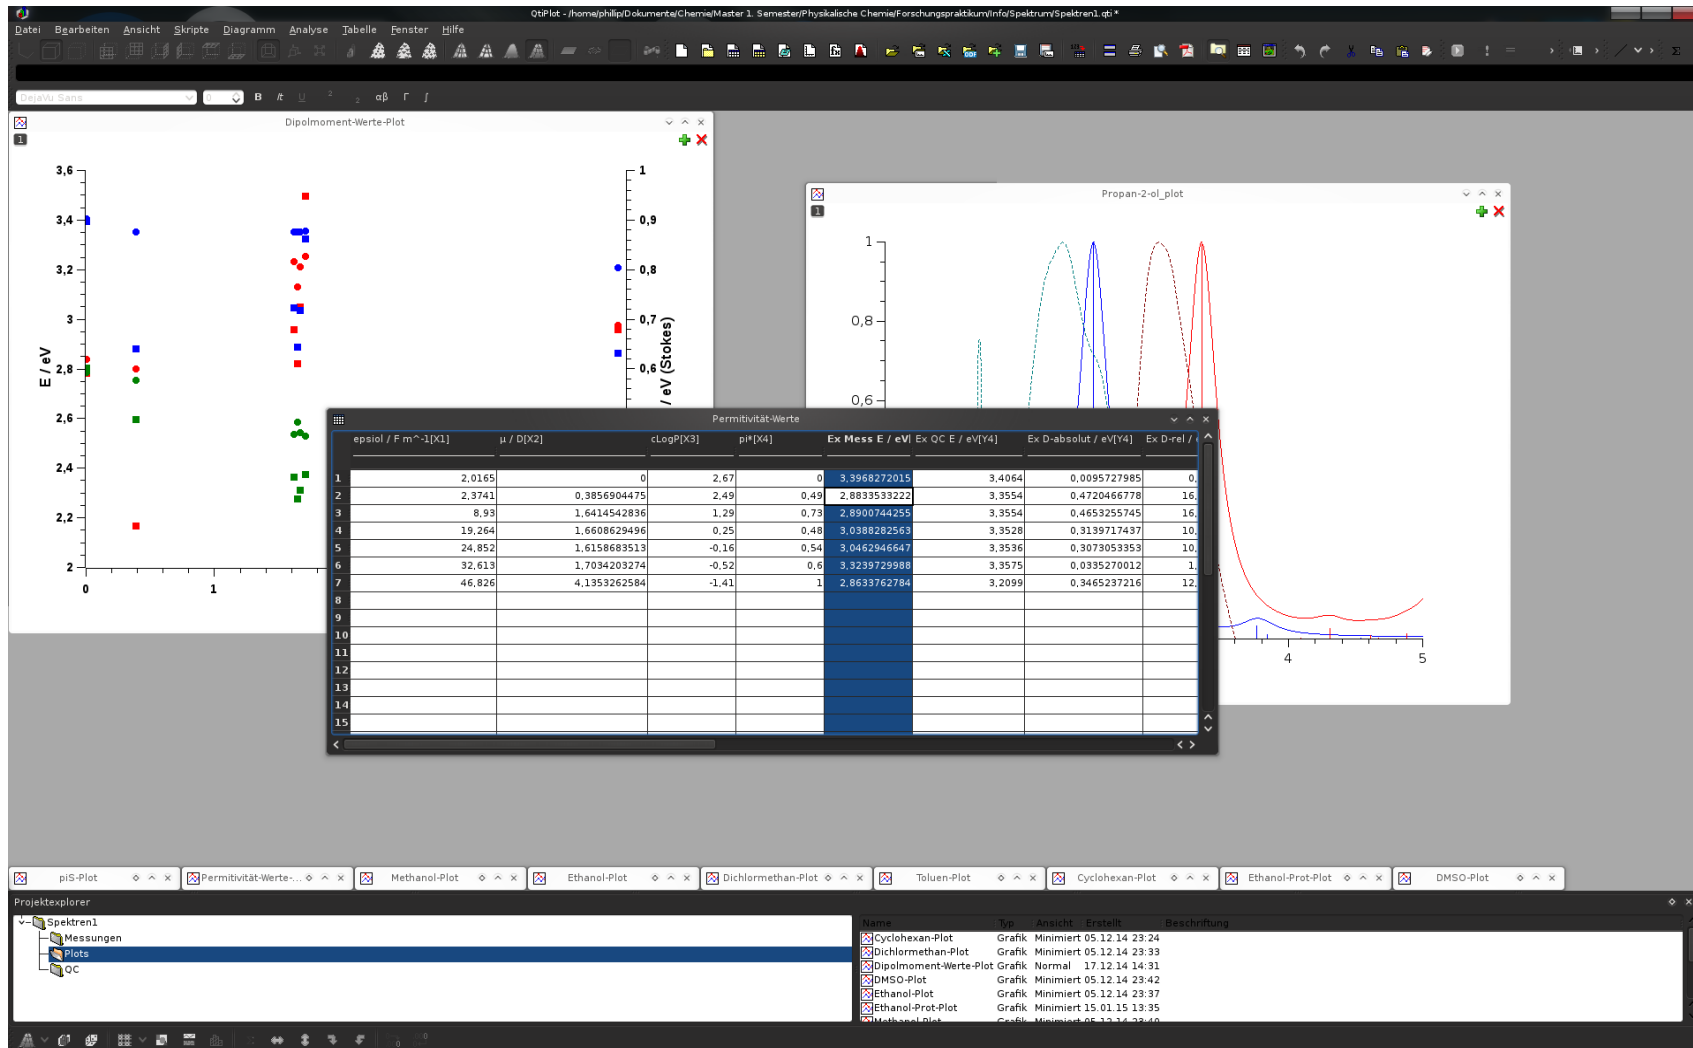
QtiPlot - /home/philip/Dokumente/Chemie/Master 1. Semester/Physikalische Chemie/Forschungspraktikum/Info/Spektrum/Spektren1.qti *

Datei Bearbeiten Ansicht Skripte Diagramm Analyse Tabelle Fenster Hilfe

DejaVu Sans B It U αβ Γ ∫

Dipolmoment-Werte-Plot

1

3,6
3,4
3,2
3
2,8
2,6
2,4
2,2
2
E / eV
0
1
1
0,9
0,8
0,7
0,6
/ eV (Stokes)

Propan-2-ol_plot

1

1
0,8
0,6
4
5

Permitivität-Werte

| | epsiol / F m^-1[X1] | µ / D[X2] | cLogP[X3] | pi*[X4] | Ex Mess E / eV| | Ex QC E / eV[Y4] | Ex D-absolut / eV[Y4] | Ex D-rel / |
|---|---|---|---|---|---|---|---|---|
| 1 | 2,0165 | 0 | 2,67 | 0 | 3,3968272015 | 3,4064 | 0,0095727985 | 0, |
| 2 | 2,3741 | 0,3856904475 | 2,49 | 0,49 | 2,8833533222 | 3,3554 | 0,4720466778 | 16, |
| 3 | 8,93 | 1,6414542836 | 1,29 | 0,73 | 2,8900744255 | 3,3554 | 0,4653255745 | 16, |
| 4 | 19,264 | 1,6608629496 | 0,25 | 0,48 | 3,0388282563 | 3,3528 | 0,3139717437 | 10, |
| 5 | 24,852 | 1,6158683513 | -0,16 | 0,54 | 3,0462946647 | 3,3536 | 0,3073053353 | 10, |
| 6 | 32,613 | 1,7034203274 | -0,52 | 0,6 | 3,3239729988 | 3,3575 | 0,0335270012 | 1, |
| 7 | 46,826 | 4,1353262584 | -1,41 | 1 | 2,8633762784 | 3,2099 | 0,3465237216 | 12, |
| 8 | | | | | | | | |
| 9 | | | | | | | | |
| 10 | | | | | | | | |
| 11 | | | | | | | | |
| 12 | | | | | | | | |
| 13 | | | | | | | | |
| 14 | | | | | | | | |
| 15 | | | | | | | | |

piS-Plot Permitivität-Werte-... Methanol-Plot Ethanol-Plot Dichlormethan-Plot Toluen-Plot Cyclohexan-Plot Ethanol-Prot-Plot DMSO-Plot

Projektexplorer

Spektren1
Messungen
Plots
QC

| Name | Typ | Ansicht | Erstellt | Beschriftung |
|---|---|---|---|---|
| Cyclohexan-Plot | Grafik | Minimiert | 05.12.14 23:24 | |
| Dichlormethan-Plot | Grafik | Minimiert | 05.12.14 23:33 | |
| Dipolmoment-Werte-Plot | Grafik | Normal | 17.12.14 14:31 | |
| DMSO-Plot | Grafik | Minimiert | 05.12.14 23:42 | |
| Ethanol-Plot | Grafik | Minimiert | 05.12.14 23:37 | |
| Ethanol-Prot-Plot | Grafik | Minimiert | 15.01.15 13:35 | |
| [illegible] | | | | |